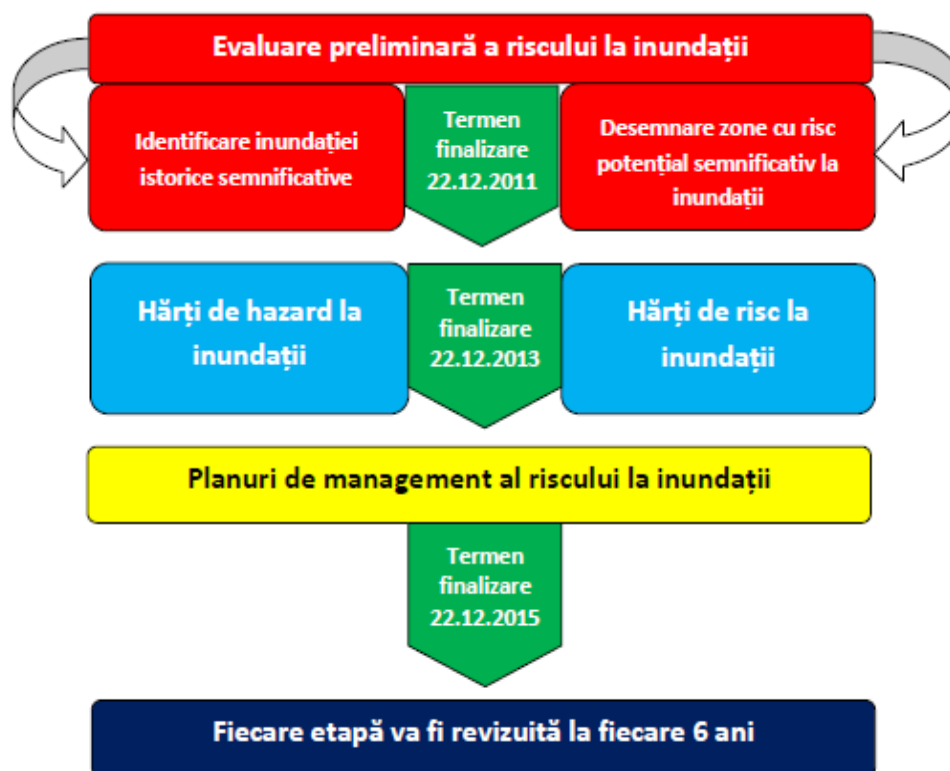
Evaluare preliminară a riscului la inundații

Identificare inundației istorice semnificative

Termen finalizare 22.12.2011

Desemnare zone cu risc potențial semnificativ la inundații

Hărți de hazard la inundații

Termen finalizare 22.12.2013

Hărți de risc la inundații

Planuri de management al riscului la inundații

Termen finalizare 22.12.2015

Fiecare etapă va fi revizuită la fiecare 6 ani